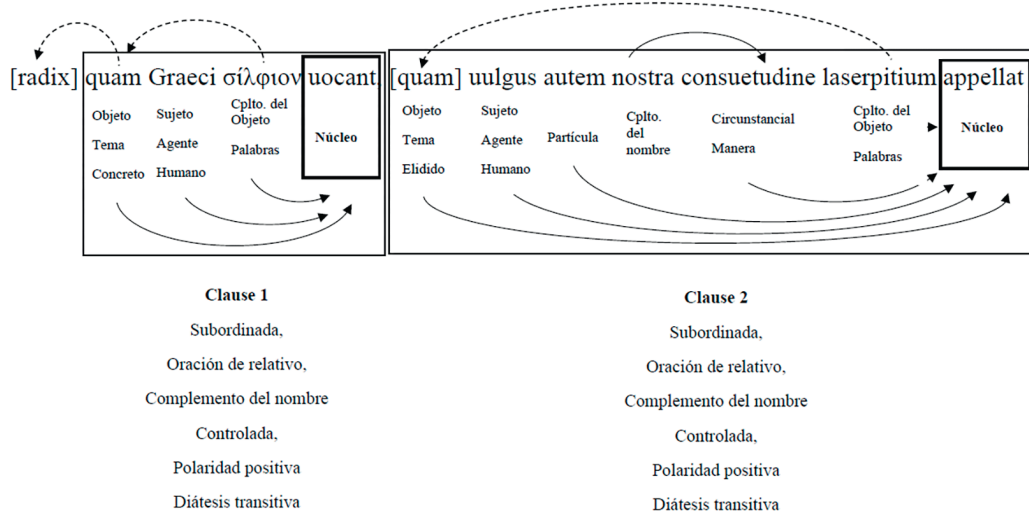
[radix] quam Graeci σίλφιον uocant [quam] uulgus autem nostra consuetudine laserpitium appellat

Objeto
Tema
Concreto

Sujeto
Agente
Humano

Cplto. del Objeto
Palabras

Núcleo

Objeto
Tema
Elidido

Sujeto
Agente
Humano

Partícula

Cplto. del nombre

Circunstancial
Manera

Cplto. del Objeto
Palabras

Núcleo

Clause 1
Subordinada,
Oración de relativo,
Complemento del nombre
Controlada,
Polaridad positiva
Diátesis transitiva

Clause 2
Subordinada,
Oración de relativo,
Complemento del nombre
Controlada,
Polaridad positiva
Diátesis transitiva